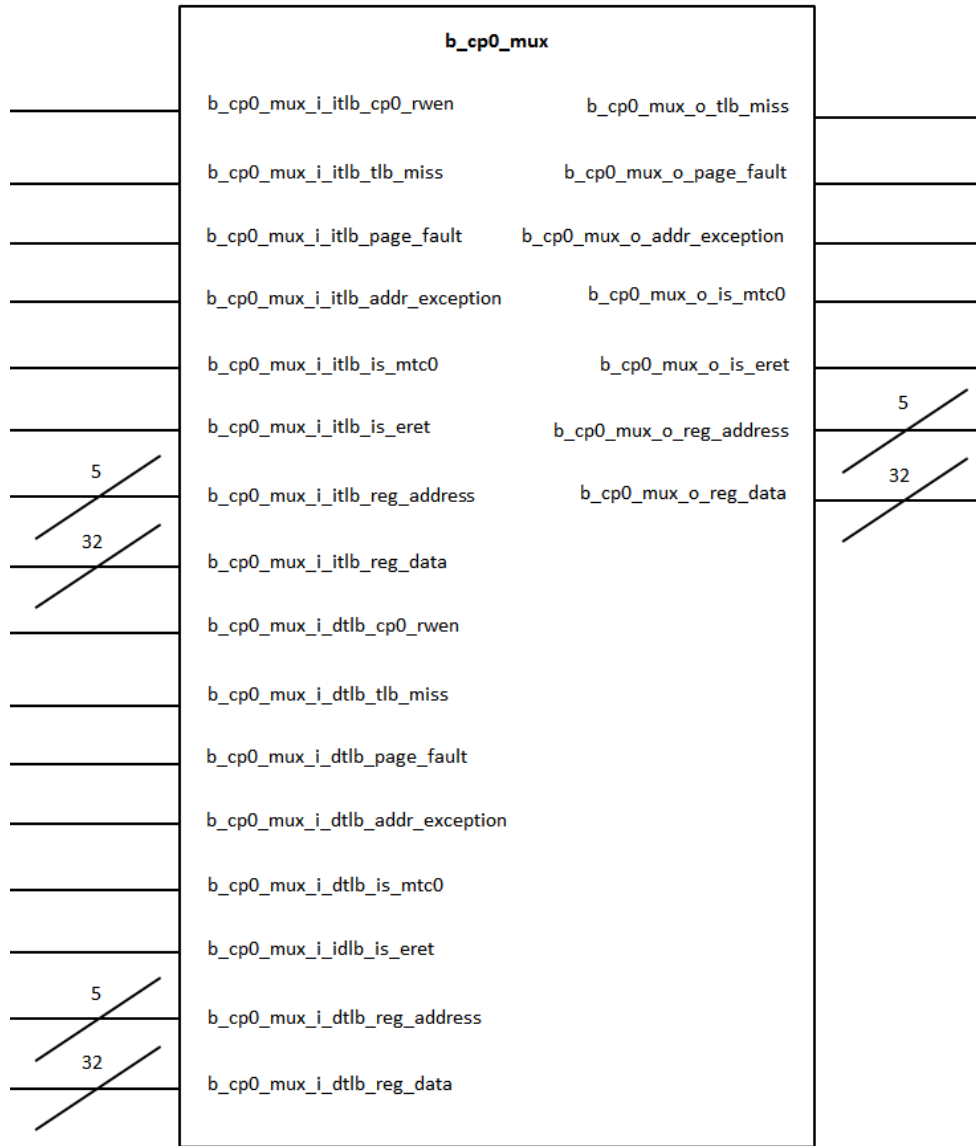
b_cp0_mux

b_cp0_mux_i_itlb_cp0_rwen
b_cp0_mux_o_tlb_miss
b_cp0_mux_i_itlb_tlb_miss
b_cp0_mux_o_page_fault
b_cp0_mux_i_itlb_page_fault
b_cp0_mux_o_addr_exception
b_cp0_mux_i_itlb_addr_exception
b_cp0_mux_o_is_mtc0
b_cp0_mux_i_itlb_is_mtc0
b_cp0_mux_o_is_eret
b_cp0_mux_i_itlb_is_eret
5
b_cp0_mux_o_reg_address
5
b_cp0_mux_i_itlb_reg_address
32
b_cp0_mux_o_reg_data
32
b_cp0_mux_i_itlb_reg_data
b_cp0_mux_i_dtlb_cp0_rwen
b_cp0_mux_i_dtlb_tlb_miss
b_cp0_mux_i_dtlb_page_fault
b_cp0_mux_i_dtlb_addr_exception
b_cp0_mux_i_dtlb_is_mtc0
b_cp0_mux_i_idlb_is_eret
5
b_cp0_mux_i_dtlb_reg_address
32
b_cp0_mux_i_dtlb_reg_data